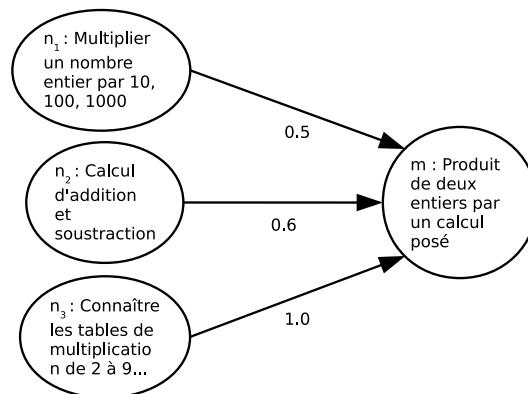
$n_1$ : Multiplier un nombre entier par 10, 100, 1000

0.5

$n_2$ : Calcul d'addition et soustraction

0.6

$n_3$ : Connaître les tables de multiplicatio n de 2 à 9...

1.0

m : Produit de deux entiers par un calcul posé